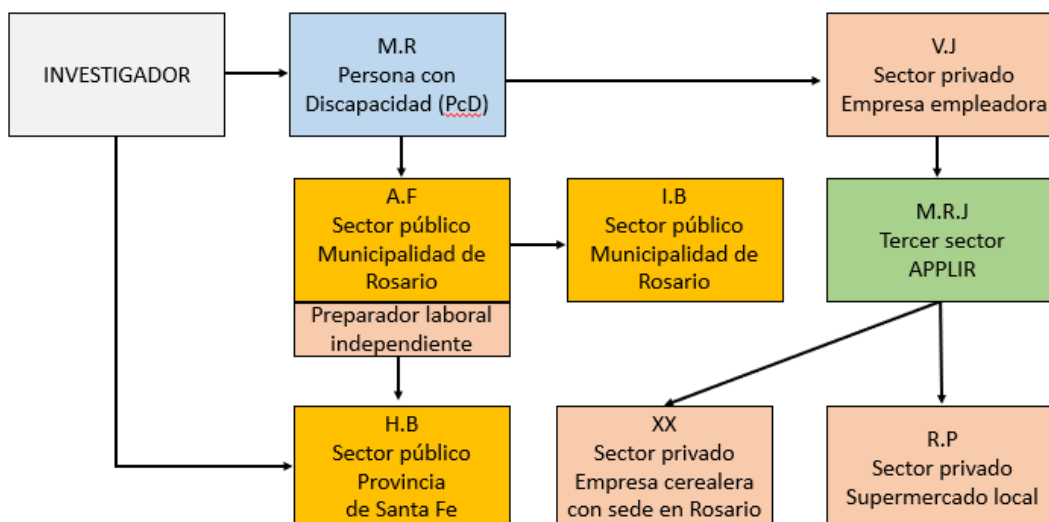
INVESTIGADOR

M.R
Persona con
Discapacidad (PcD)

V.J
Sector privado
Empresa empleadora

A.F
Sector público
Municipalidad de
Rosario

Preparador laboral
independiente

I.B
Sector público
Municipalidad de
Rosario

M.R.J
Tercer sector
APPLIR

H.B
Sector público
Provincia
de Santa Fe

XX
Sector privado
Empresa cerealera
con sede en Rosario

R.P
Sector privado
Supermercado local